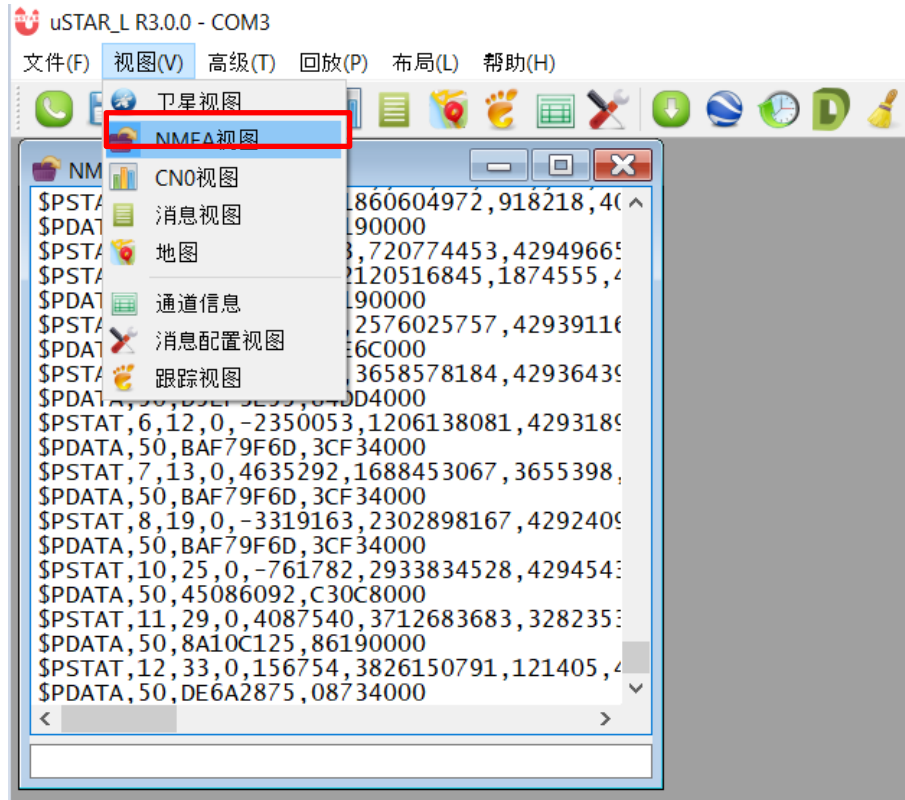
uSTAR_L R3.0.0 - COM3

文件(F) 视图(V) 高级(T) 回放(P) 布局(L) 帮助(H)

卫星视图
NMEA视图
CN0视图
消息视图
地图
通道信息
消息配置视图
跟踪视图

NM

$PSTA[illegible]1860604972,918218,40
$PDAT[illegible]190000
$PSTA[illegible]3,720774453,42949665
$PSTA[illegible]2120516845,1874555,4
$PDAT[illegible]190000
$PSTA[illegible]2576025757,42939116
$PDAT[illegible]E6C000
$PSTA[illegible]3658578184,42936439
$PDATA,50,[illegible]D4000
$PSTAT,6,12,0,-2350053,1206138081,4293189
$PDATA,50,BAF79F6D,3CF34000
$PSTAT,7,13,0,4635292,1688453067,3655398,
$PDATA,50,BAF79F6D,3CF34000
$PSTAT,8,19,0,-3319163,2302898167,4292409
$PDATA,50,BAF79F6D,3CF34000
$PSTAT,10,25,0,-761782,2933834528,429454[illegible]
$PDATA,50,45086092,C30C8000
$PSTAT,11,29,0,4087540,3712683683,328235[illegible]
$PDATA,50,8A10C125,86190000
$PSTAT,12,33,0,156754,3826150791,121405,4
$PDATA,50,DE6A2875,08734000